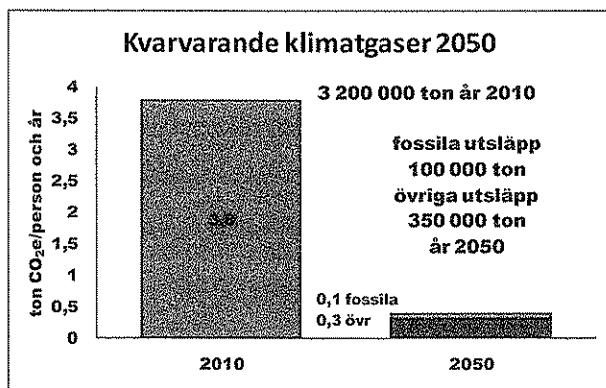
Kvarvarande klimatgaser 2050

ton $CO_2e$/person och år

4
3,5
3
2,5
2
1,5
1
0,5
0

3 200 000 ton år 2010

fossila utsläpp
100 000 ton
övriga utsläpp
350 000 ton
år 2050

3,8

0,1 fossila
0,3 övr

2010
2050